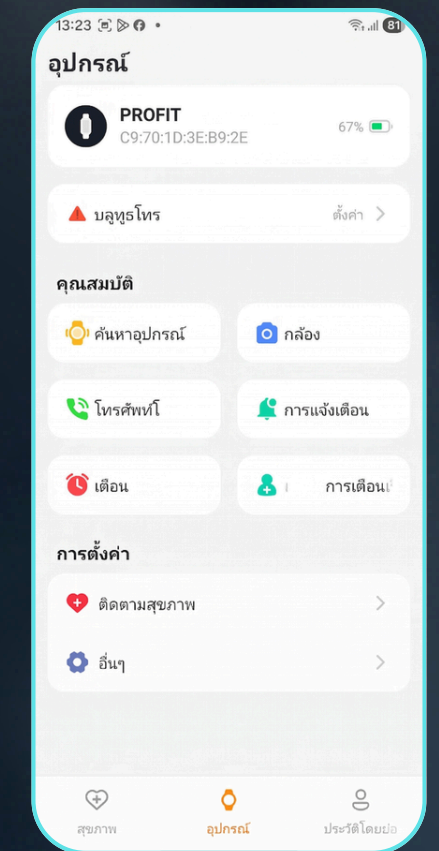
13:23 81

อุปกรณ์

PROFIT
C9:70:1D:3E:B9:2E
67%

บลูทูธโทร
ตั้งค่า

คุณสมบัติ

ค้นหาอุปกรณ์
กล้อง

โทรศัพท์โ
การแจ้งเตือน

เตือน
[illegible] การเตือน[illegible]

การตั้งค่า

ติดตามสุขภาพ

อื่นๆ

สุขภาพ
อุปกรณ์
ประวัติโดยย่อ